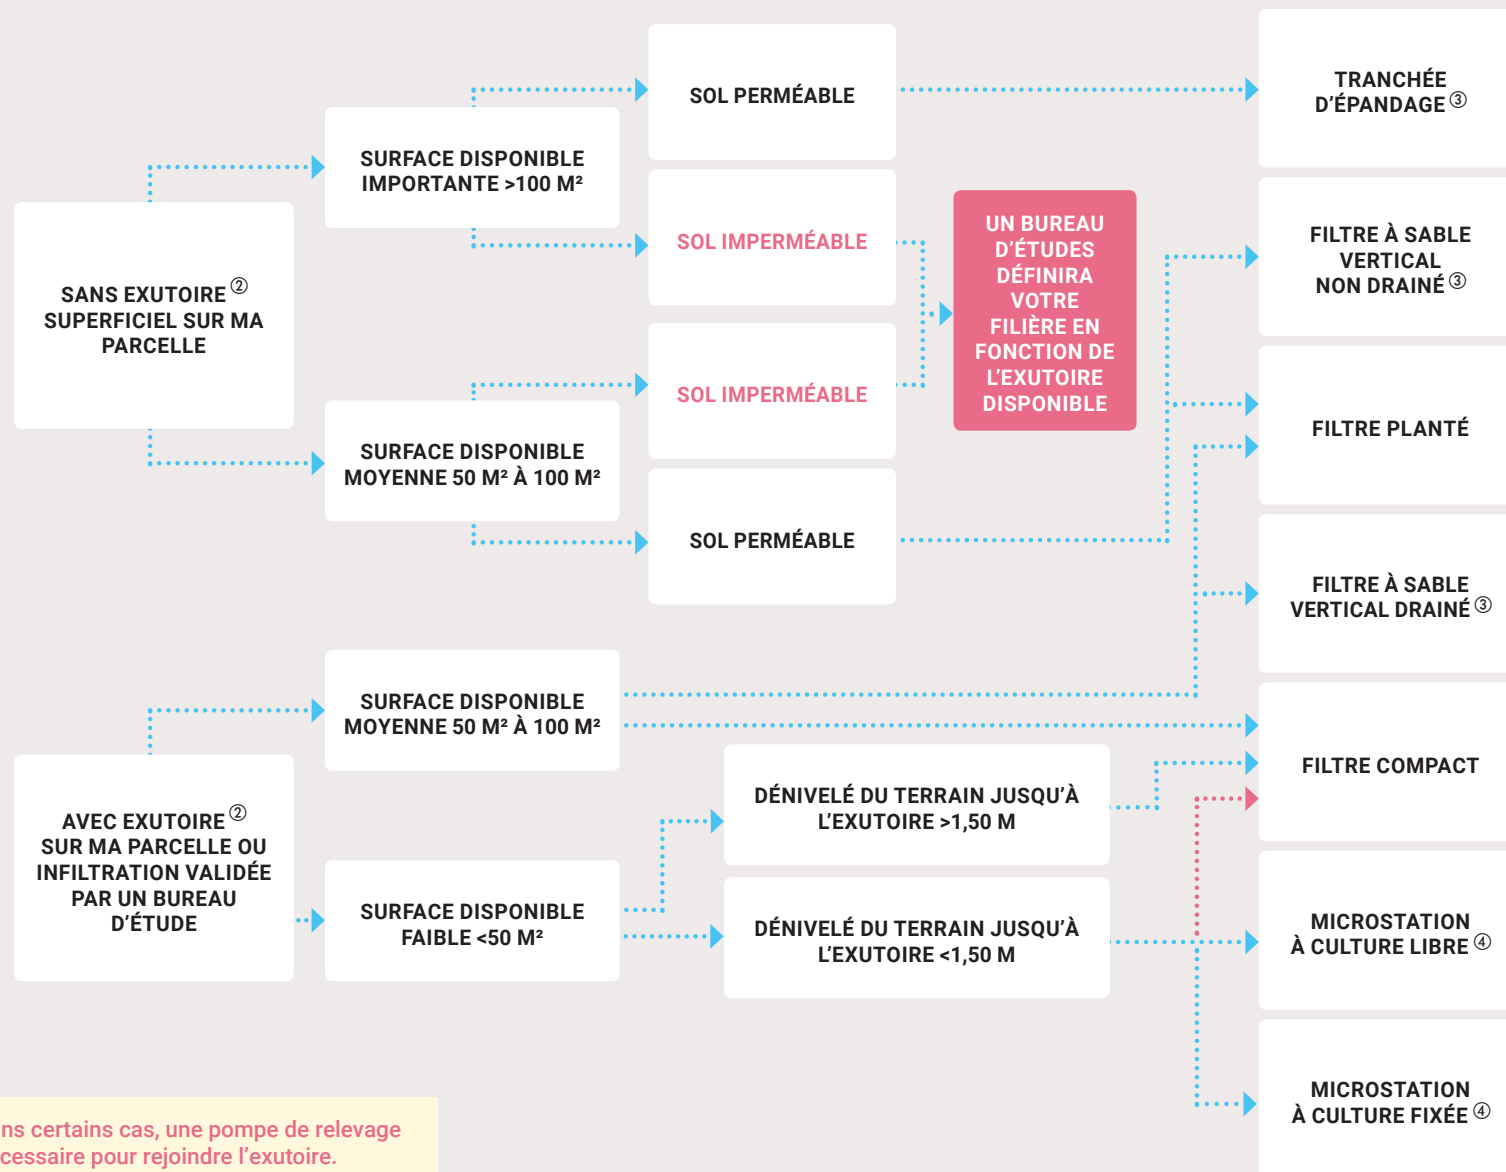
SANS EXUTOIRE ② SUPERFICIEL SUR MA PARCELLE

SURFACE DISPONIBLE IMPORTANTE >100 M²

SOL PERMÉABLE

SOL IMPERMÉABLE

SURFACE DISPONIBLE MOYENNE 50 M² À 100 M²

SOL IMPERMÉABLE

SOL PERMÉABLE

UN BUREAU D'ÉTUDES DÉFINIRA VOTRE FILIÈRE EN FONCTION DE L'EXUTOIRE DISPONIBLE

TRANCHÉE D'ÉPANDAGE ③

FILTRE À SABLE VERTICAL NON DRAINÉ ③

FILTRE PLANTÉ

FILTRE À SABLE VERTICAL DRAINÉ ③

AVEC EXUTOIRE ② SUR MA PARCELLE OU INFILTRATION VALIDÉE PAR UN BUREAU D'ÉTUDE

SURFACE DISPONIBLE MOYENNE 50 M² À 100 M²

SURFACE DISPONIBLE FAIBLE <50 M²

DÉNIVELÉ DU TERRAIN JUSQU'À L'EXUTOIRE >1,50 M

DÉNIVELÉ DU TERRAIN JUSQU'À L'EXUTOIRE <1,50 M

FILTRE COMPACT

MICROSTATION À CULTURE LIBRE ④

MICROSTATION À CULTURE FIXÉE ④

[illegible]ns certains cas, une pompe de relevage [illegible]cessaire pour rejoindre l'exutoire.